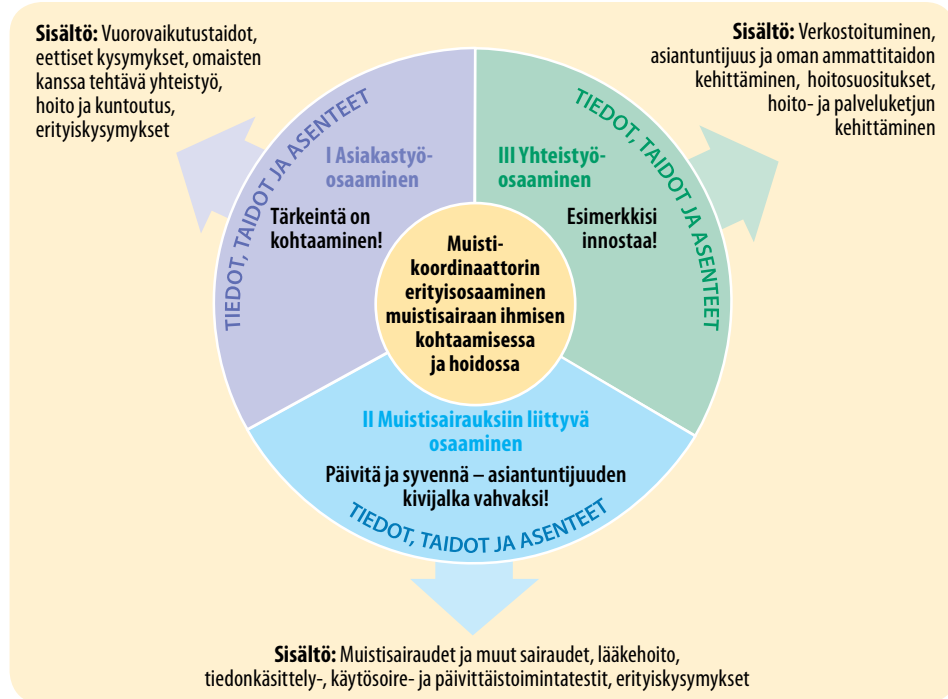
**Sisältö:** Vuorovaikutustaidot, eettiset kysymykset, omaisten kanssa tehtävä yhteistyö, hoito ja kuntoutus, erityiskysymykset

**Sisältö:** Verkostoituminen, asiantuntijuus ja oman ammattitaidon kehittäminen, hoitosuositukset, hoito- ja palveluketjun kehittäminen

TIEDOT, TAIDOT JA ASENTEET

I Asiakastyöosaaminen

Tärkeintä on kohtaaminen!

TIEDOT, TAIDOT JA ASENTEET

III Yhteistyöosaaminen

Esimerkkisi innostaa!

Muisti-koordinaattorin erityisosaaminen muistisairaan ihmisen kohtaamisessa ja hoidossa

II Muistisairauksiin liittyvä osaaminen

Päivitä ja syvennä – asiantuntijuuden kivijalka vahvaksi!

TIEDOT, TAIDOT JA ASENTEET

**Sisältö:** Muistisairaudet ja muut sairaudet, lääkehoito, tiedonkäsittely-, käytösoire- ja päivittäistoimintatestit, erityiskysymykset